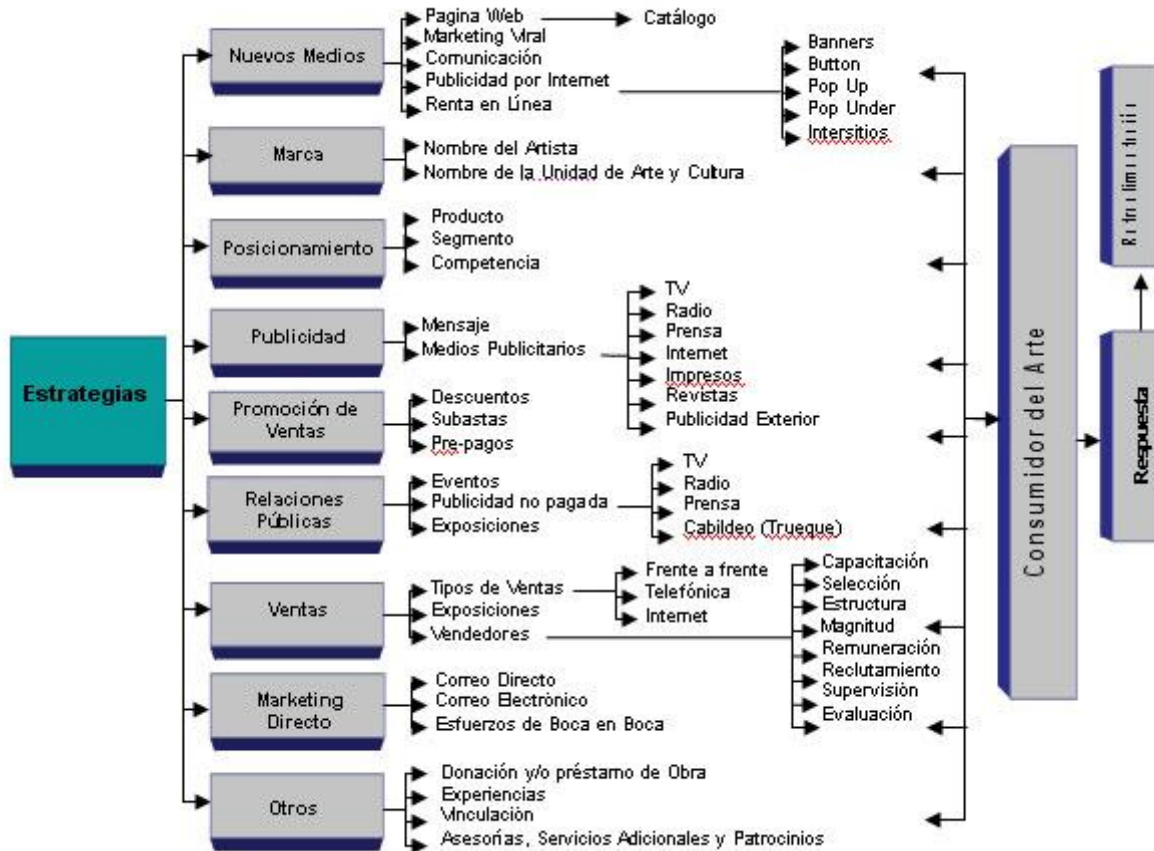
Estrategias

Nuevos Medios
Pagina Web
Catálogo
Marketing Viral
Comunicación
Publicidad por Internet
Renta en Línea
Banners
Button
Pop Up
Pop Under
Intersitios

Marca
Nombre del Artista
Nombre de la Unidad de Arte y Cultura

Posicionamiento
Producto
Segmento
Competencia

Publicidad
Mensaje
Medios Publicitarios
TV
Radio
Prensa
Internet
Impresos
Revistas
Publicidad Exterior

Promoción de Ventas
Descuentos
Subastas
Pre-pagos

Relaciones Públicas
Eventos
Publicidad no pagada
Exposiciones
TV
Radio
Prensa
Cabildeo (Trueque)

Ventas
Tipos de Ventas
Exposiciones
Vendedores
Frente a frente
Telefónica
Internet
Capacitación
Selección
Estructura
Magnitud
Remuneración
Reclutamiento
Supervisión
Evaluación

Marketing Directo
Correo Directo
Correo Electrònico
Esfuerzos de Boca en Boca

Otros
Donación y/o préstamo de Obra
Experiencias
Vinculación
Asesorías, Servicios Adicionales y Patrocinios

Consumidor del Arte

Respuesta

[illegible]